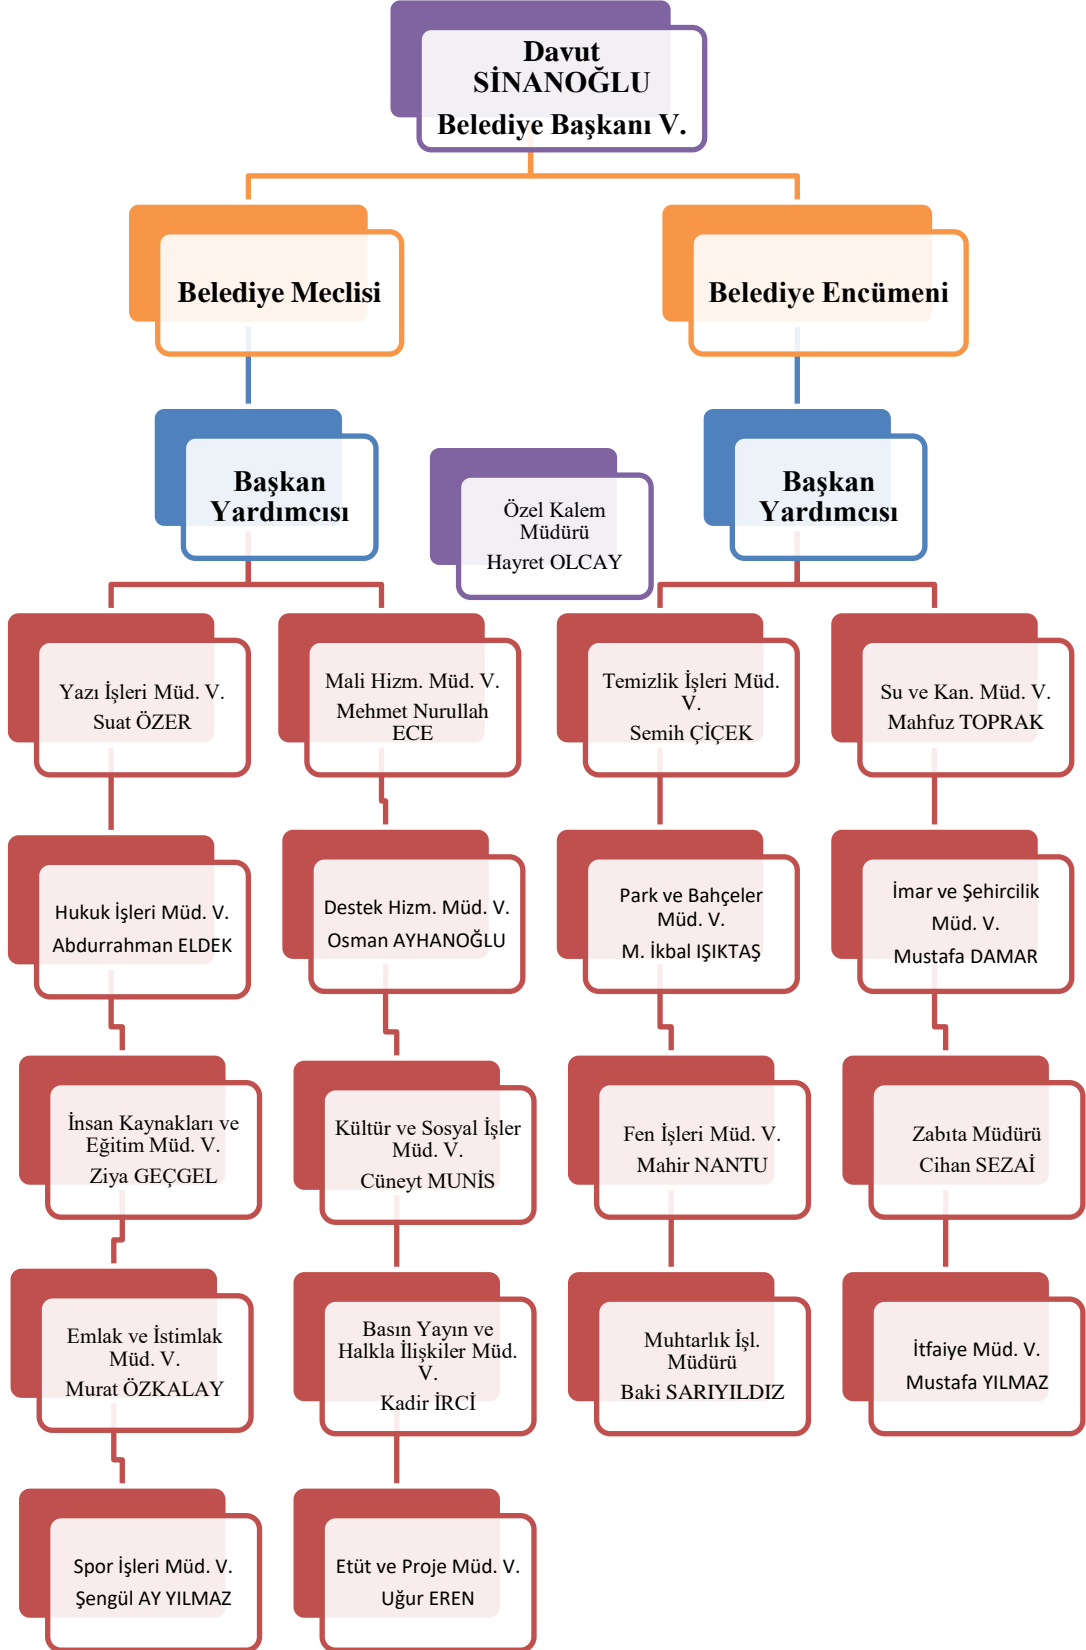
Davut SİNANOĞLU
Belediye Başkanı V.

Belediye Meclisi

Belediye Encümeni

Başkan Yardımcısı

Özel Kalem Müdürü
Hayret OLCAY

Başkan Yardımcısı

Yazı İşleri Müd. V.
Suat ÖZER

Mali Hizm. Müd. V.
Mehmet Nurullah ECE

Temizlik İşleri Müd. V.
Semih ÇİÇEK

Su ve Kan. Müd. V.
Mahfuz TOPRAK

Hukuk İşleri Müd. V.
Abdurrahman ELDEK

Destek Hizm. Müd. V.
Osman AYHANOĞLU

Park ve Bahçeler Müd. V.
M. İkbal IŞIKTAŞ

İmar ve Şehircilik Müd. V.
Mustafa DAMAR

İnsan Kaynakları ve Eğitim Müd. V.
Ziya GEÇGEL

Kültür ve Sosyal İşler Müd. V.
Cüneyt MUNİS

Fen İşleri Müd. V.
Mahir NANTU

Zabıta Müdürü
Cihan SEZAİ

Emlak ve İstimlak Müd. V.
Murat ÖZKALAY

Basın Yayın ve Halkla İlişkiler Müd. V.
Kadir İRCİ

Muhtarlık İşl. Müdürü
Baki SARIYILDIZ

İtfaiye Müd. V.
Mustafa YILMAZ

Spor İşleri Müd. V.
Şengül AY YILMAZ

Etüt ve Proje Müd. V.
Uğur EREN